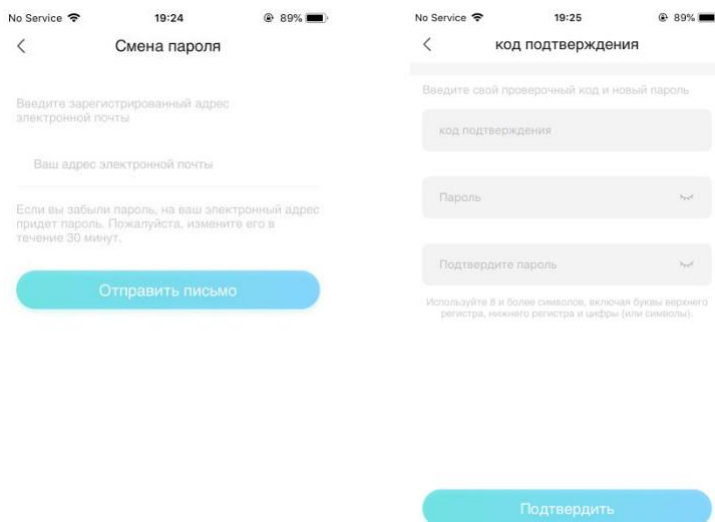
No Service 19:24 89%

<

Смена пароля

Введите зарегистрированный адрес электронной почты

Ваш адрес электронной почты

Если вы забыли пароль, на ваш электронный адрес придет пароль. Пожалуйста, измените его в течение 30 минут.

Отправить письмо

No Service 19:25 89%

<

код подтверждения

Введите свой проверочный код и новый пароль

код подтверждения

Пароль

Подтвердите пароль

Используйте 8 и более символов, включая буквы верхнего регистра, нижнего регистра и цифры (или символы).

Подтвердить